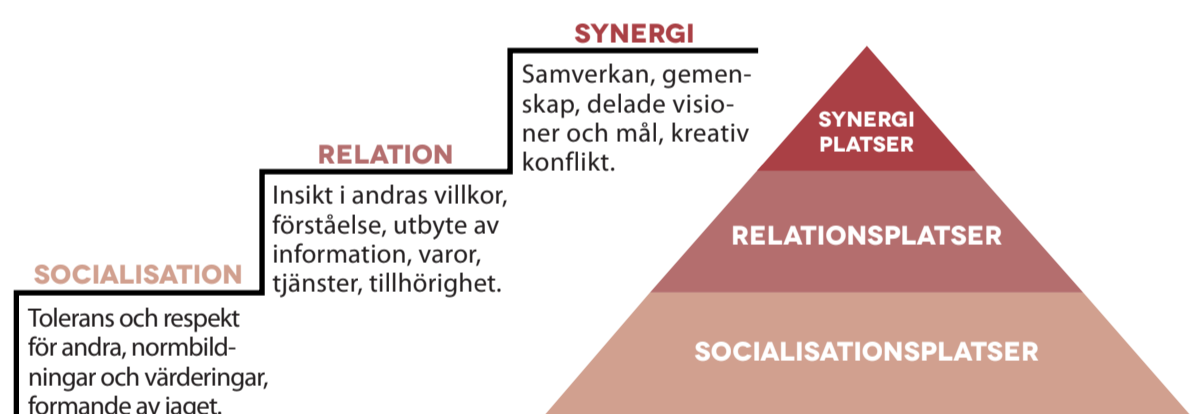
SYNERGI

Samverkan, gemenskap, delade visioner och mål, kreativ konflikt.

RELATION

Insikt i andras villkor, förståelse, utbyte av information, varor, tjänster, tillhörighet.

SOCIALISATION

Tolerans och respekt för andra, normbildningar och värderingar, formande av jaget.

SYNERGI PLATSER

RELATIONSPLATSER

SOCIALISATIONSPLATSER